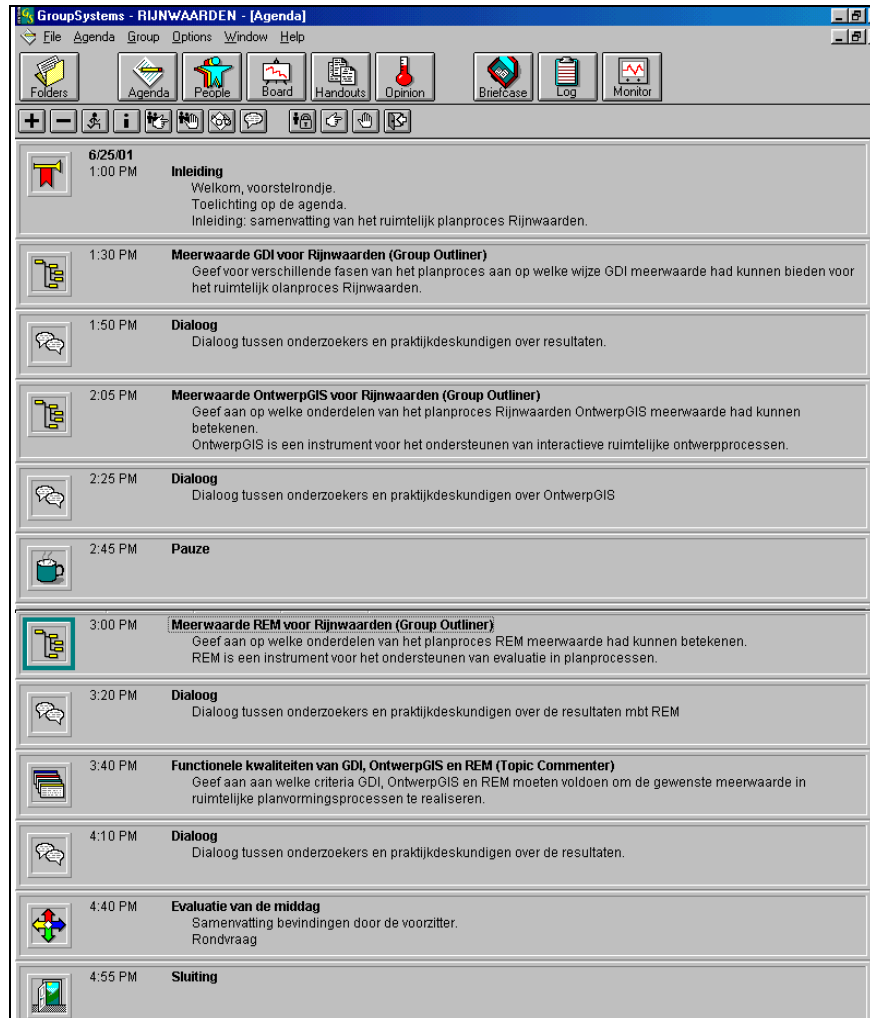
GroupSystems - RIJNWAARDEN - [Agenda]

File Agenda Group Options Window Help

Folders Agenda People Board Handouts Opinion Briefcase Log Monitor

6/25/01
1:00 PM **Inleiding**
Welkom, voorstelrondje.
Toelichting op de agenda.
Inleiding: samenvatting van het ruimtelijk planproces Rijnwaarden.

1:30 PM **Meerwaarde GDI voor Rijnwaarden (Group Outliner)**
Geef voor verschillende fasen van het planproces aan op welke wijze GDI meerwaarde had kunnen bieden voor het ruimtelijk olanproces Rijnwaarden.

1:50 PM **Dialoog**
Dialoog tussen onderzoekers en praktijkdeskundigen over resultaten.

2:05 PM **Meerwaarde OntwerpGIS voor Rijnwaarden (Group Outliner)**
Geef aan op welke onderdelen van het planproces Rijnwaarden OntwerpGIS meerwaarde had kunnen betekenen.
OntwerpGIS is een instrument voor het ondersteunen van interactieve ruimtelijke ontwerpprocessen.

2:25 PM **Dialoog**
Dialoog tussen onderzoekers en praktijkdeskundigen over OntwerpGIS

2:45 PM **Pauze**

3:00 PM **Meerwaarde REM voor Rijnwaarden (Group Outliner)**
Geef aan op welke onderdelen van het planproces REM meerwaarde had kunnen betekenen.
REM is een instrument voor het ondersteunen van evaluatie in planprocessen.

3:20 PM **Dialoog**
Dialoog tussen onderzoekers en praktijkdeskundigen over de resultaten mbt REM

3:40 PM **Functionele kwaliteiten van GDI, OntwerpGIS en REM (Topic Commenter)**
Geef aan aan welke criteria GDI, OntwerpGIS en REM moeten voldoen om de gewenste meerwaarde in ruimtelijke planvormingsprocessen te realiseren.

4:10 PM **Dialoog**
Dialoog tussen onderzoekers en praktijkdeskundigen over de resultaten.

4:40 PM **Evaluatie van de middag**
Samenvatting bevindingen door de voorzitter.
Rondvraag

4:55 PM **Sluiting**